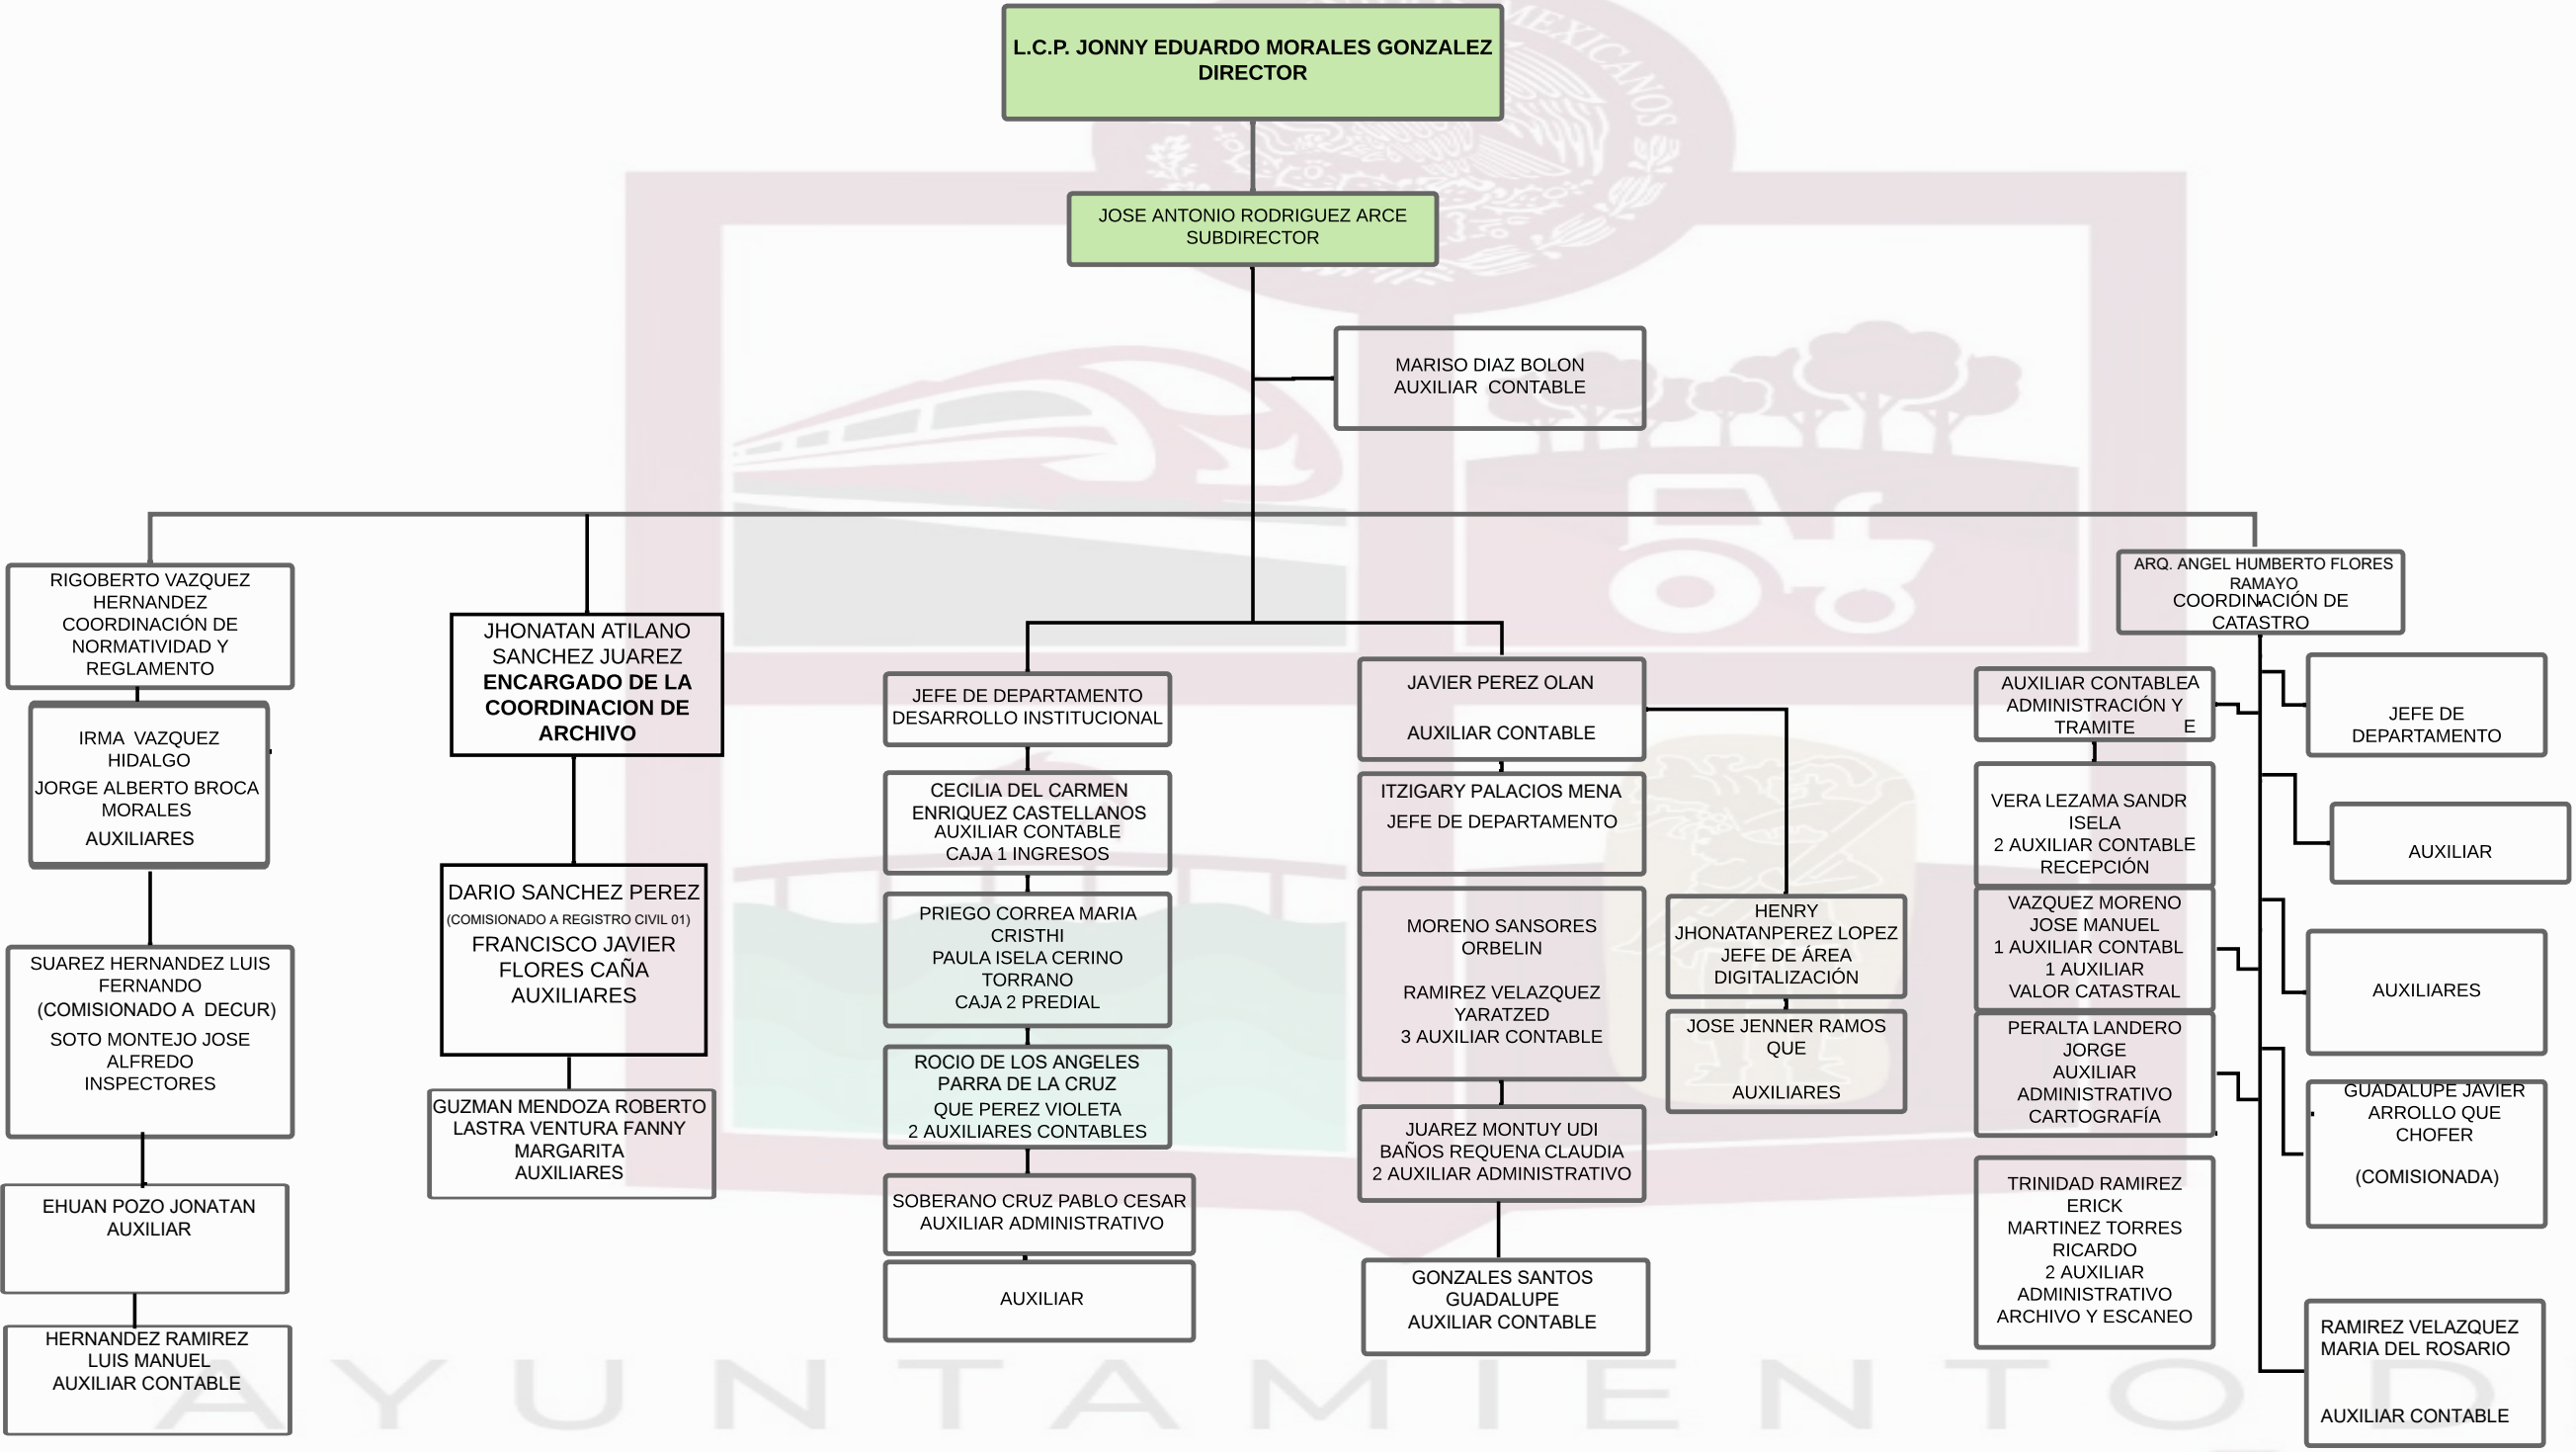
L.C.P. JONNY EDUARDO MORALES GONZALEZ
DIRECTOR

JOSE ANTONIO RODRIGUEZ ARCE
SUBDIRECTOR

MARISO DIAZ BOLON
AUXILIAR CONTABLE

RIGOBERTO VAZQUEZ HERNANDEZ
COORDINACIÓN DE NORMATIVIDAD Y REGLAMENTO

IRMA VAZQUEZ HIDALGO
JORGE ALBERTO BROCA MORALES
AUXILIARES

SUAREZ HERNANDEZ LUIS FERNANDO
(COMISIONADO A DECUR)
SOTO MONTEJO JOSE ALFREDO
INSPECTORES

EHUAN POZO JONATAN
AUXILIAR

HERNANDEZ RAMIREZ LUIS MANUEL
AUXILIAR CONTABLE

JHONATAN ATILANO SANCHEZ JUAREZ
ENCARGADO DE LA COORDINACION DE ARCHIVO

DARIO SANCHEZ PEREZ
(COMISIONADO A REGISTRO CIVIL 01)
FRANCISCO JAVIER FLORES CAÑA
AUXILIARES

GUZMAN MENDOZA ROBERTO
LASTRA VENTURA FANNY MARGARITA
AUXILIARES

JEFE DE DEPARTAMENTO
DESARROLLO INSTITUCIONAL

CECILIA DEL CARMEN ENRIQUEZ CASTELLANOS
AUXILIAR CONTABLE
CAJA 1 INGRESOS

PRIEGO CORREA MARIA CRISTHI
PAULA ISELA CERINO TORRANO
CAJA 2 PREDIAL

ROCIO DE LOS ANGELES PARRA DE LA CRUZ
QUE PEREZ VIOLETA
2 AUXILIARES CONTABLES

SOBERANO CRUZ PABLO CESAR
AUXILIAR ADMINISTRATIVO

AUXILIAR

JAVIER PEREZ OLAN
AUXILIAR CONTABLE

ITZIGARY PALACIOS MENA
JEFE DE DEPARTAMENTO

MORENO SANSORES ORBELIN
RAMIREZ VELAZQUEZ YARATZED
3 AUXILIAR CONTABLE

JUAREZ MONTUY UDI
BAÑOS REQUENA CLAUDIA
2 AUXILIAR ADMINISTRATIVO

GONZALES SANTOS GUADALUPE
AUXILIAR CONTABLE

HENRY JHONATANPEREZ LOPEZ
JEFE DE ÁREA DIGITALIZACIÓN

JOSE JENNER RAMOS QUE
AUXILIARES

ARQ. ANGEL HUMBERTO FLORES RAMAYO
COORDINACIÓN DE CATASTRO

AUXILIAR CONTABLEA ADMINISTRACIÓN Y TRAMITE E

VERA LEZAMA SANDR ISELA
2 AUXILIAR CONTABLE RECEPCIÓN

VAZQUEZ MORENO JOSE MANUEL
1 AUXILIAR CONTABL
1 AUXILIAR
VALOR CATASTRAL

PERALTA LANDERO JORGE
AUXILIAR ADMINISTRATIVO
CARTOGRAFÍA

TRINIDAD RAMIREZ ERICK
MARTINEZ TORRES RICARDO
2 AUXILIAR ADMINISTRATIVO
ARCHIVO Y ESCANEO

JEFE DE DEPARTAMENTO

AUXILIAR

AUXILIARES

GUADALUPE JAVIER ARROLLO QUE
CHOFER
(COMISIONADA)

RAMIREZ VELAZQUEZ MARIA DEL ROSARIO
AUXILIAR CONTABLE

AYUNTAMIENTO